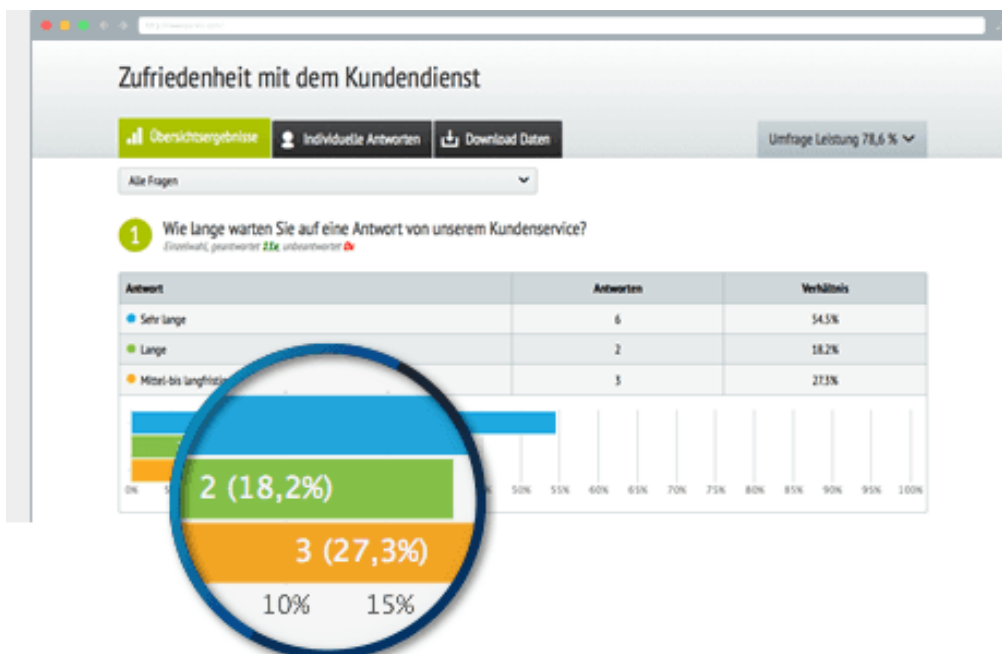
Zufriedenheit mit dem Kundendienst

Übersichtsergebnisse
Individuelle Antworten
Download Daten
Umfrage Leistung 78,6 %

Alle Fragen

1 Wie lange warten Sie auf eine Antwort von unserem Kundenservice?
Einzelwahl, geantwortet 11x, unbeantwortet 0x

| Antwort | Antworten | Verhältnis |
|---|---|---|
| Sehr lange | 6 | 54.5% |
| Lange | 2 | 18.2% |
| Mittel-bis langfristig | 3 | 27.3% |

0% 50% 55% 60% 65% 70% 75% 80% 85% 90% 95% 100%

2 (18,2%)
3 (27,3%)
10% 15%